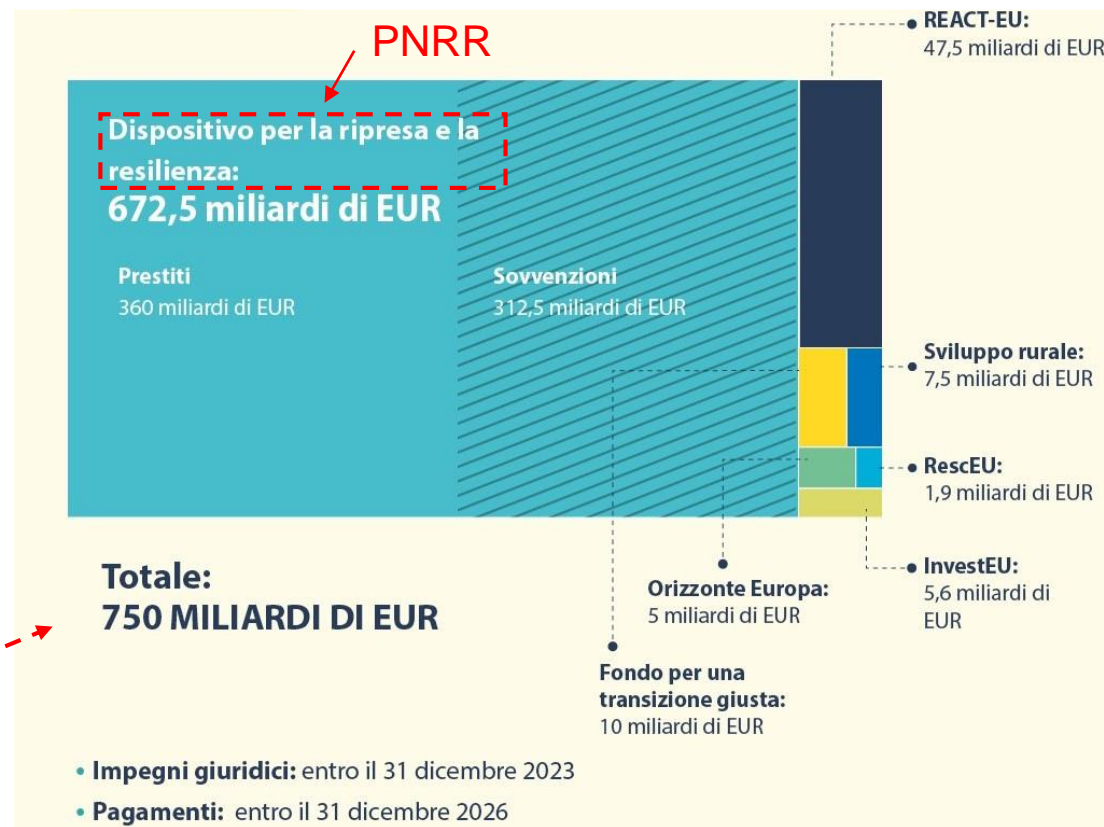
PNRR

Dispositivo per la ripresa e la resilienza:
672,5 miliardi di EUR

Prestiti
360 miliardi di EUR

Sovvenzioni
312,5 miliardi di EUR

REACT-EU:
47,5 miliardi di EUR

Sviluppo rurale:
7,5 miliardi di EUR

RescEU:
1,9 miliardi di EUR

InvestEU:
5,6 miliardi di EUR

Orizzonte Europa:
5 miliardi di EUR

Fondo per una transizione giusta:
10 miliardi di EUR

Totale:
750 MILIARDI DI EUR

• Impegni giuridici: entro il 31 dicembre 2023
• Pagamenti: entro il 31 dicembre 2026